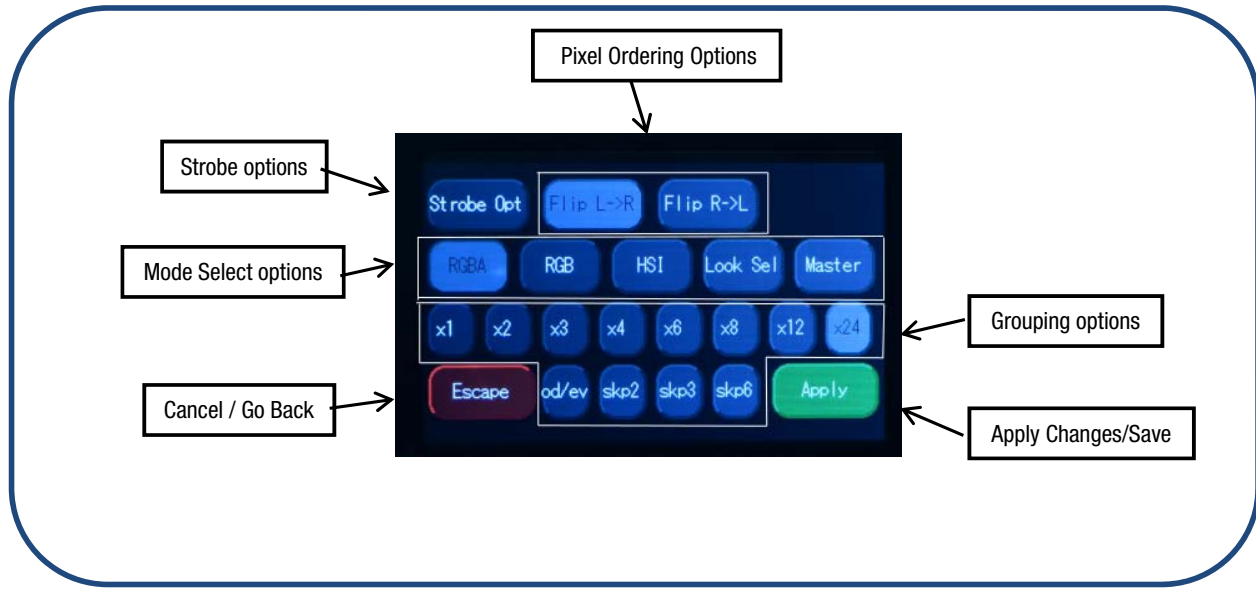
Pixel Ordering Options

Strobe options

Strobe Opt

Flip L->R

Flip R->L

Mode Select options

RGBA

RGB

HSI

Look Sel

Master

x1

x2

x3

x4

x6

x8

x12

x24

Grouping options

Cancel / Go Back

Escape

od/ev

skp2

skp3

skp6

Apply

Apply Changes/Save